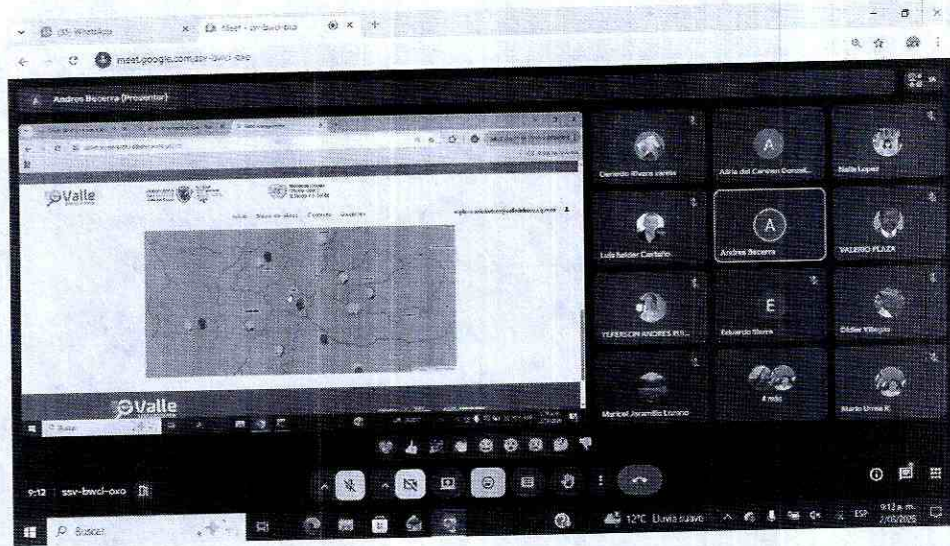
(35) WhatsApp
Meet - ssv-bwcl-oxo
meet.google.com/ssv-bwcl-oxo

Andres Becerra (Presentando)

Valle

Inicio Mapa de sitios Contacto Usuarios

Valle

Buscar

Gerardo Rivera varela
Alba del Carmen Gonzál...
Stella Lopez
Luis Heider Castaño
Andres Becerra
VALERIO PLAZA
YEFERSON ANDRES RI...
Eduardo Sierra
Didier Villegas
Maricel Jaramillo Lozano
4 más
Mario Urrea R

9:12 | ssv-bwcl-oxo

Buscar
12°C Lluvia suave
ESP
9:12 a. m.
2/05/2025